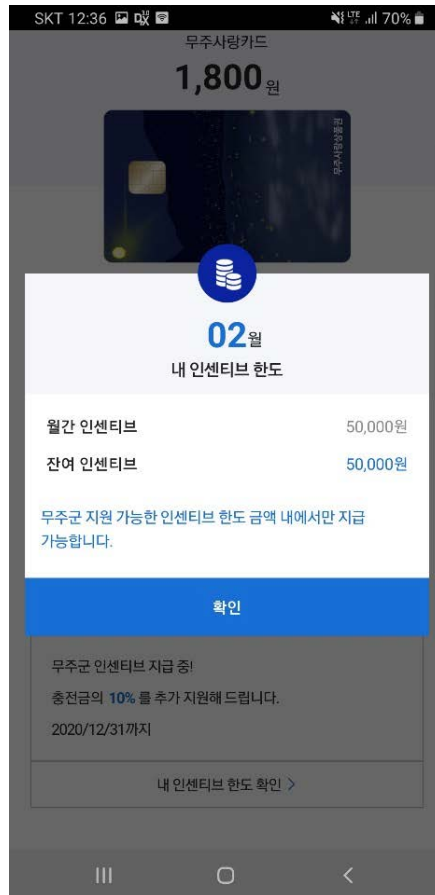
SKT 12:36 70%

무주사랑카드

1,800원

무주사랑상품권

02월

내 인센티브 한도

월간 인센티브 50,000원

잔여 인센티브 50,000원

무주군 지원 가능한 인센티브 한도 금액 내에서만 지급 가능합니다.

확인

무주군 인센티브 지급 중!

충전금의 10% 를 추가 지원해 드립니다.

2020/12/31까지

내 인센티브 한도 확인 >

III O <